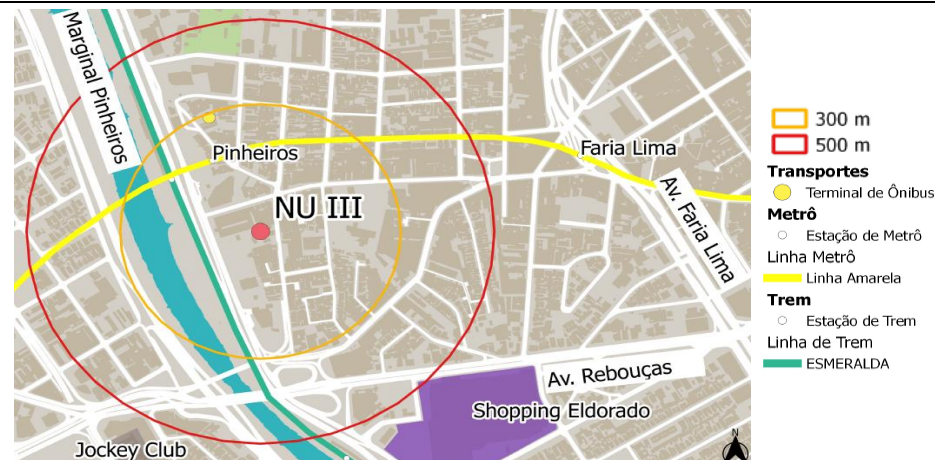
Marginal Pinheiros
Pinheiros
NU III
Faria Lima
Av. Faria Lima
Av. Rebouças
Shopping Eldorado
Jockey Club
N

300 m
500 m
Transportes
Terminal de Ônibus
Metrô
Estação de Metrô
Linha Metrô
Linha Amarela
Trem
Estação de Trem
Linha de Trem
ESMERALDA